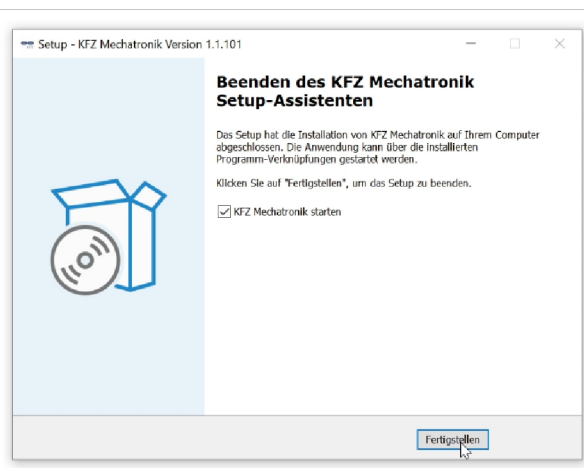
Setup - KFZ Mechatronik Version 1.1.101

Beenden des KFZ Mechatronik Setup-Assistenten

Das Setup hat die Installation von KFZ Mechatronik auf Ihrem Computer abgeschlossen. Die Anwendung kann über die installierten Programm-Verknüpfungen gestartet werden.

Klicken Sie auf "Fertigstellen", um das Setup zu beenden.

KFZ Mechatronik starten

Fertigstellen